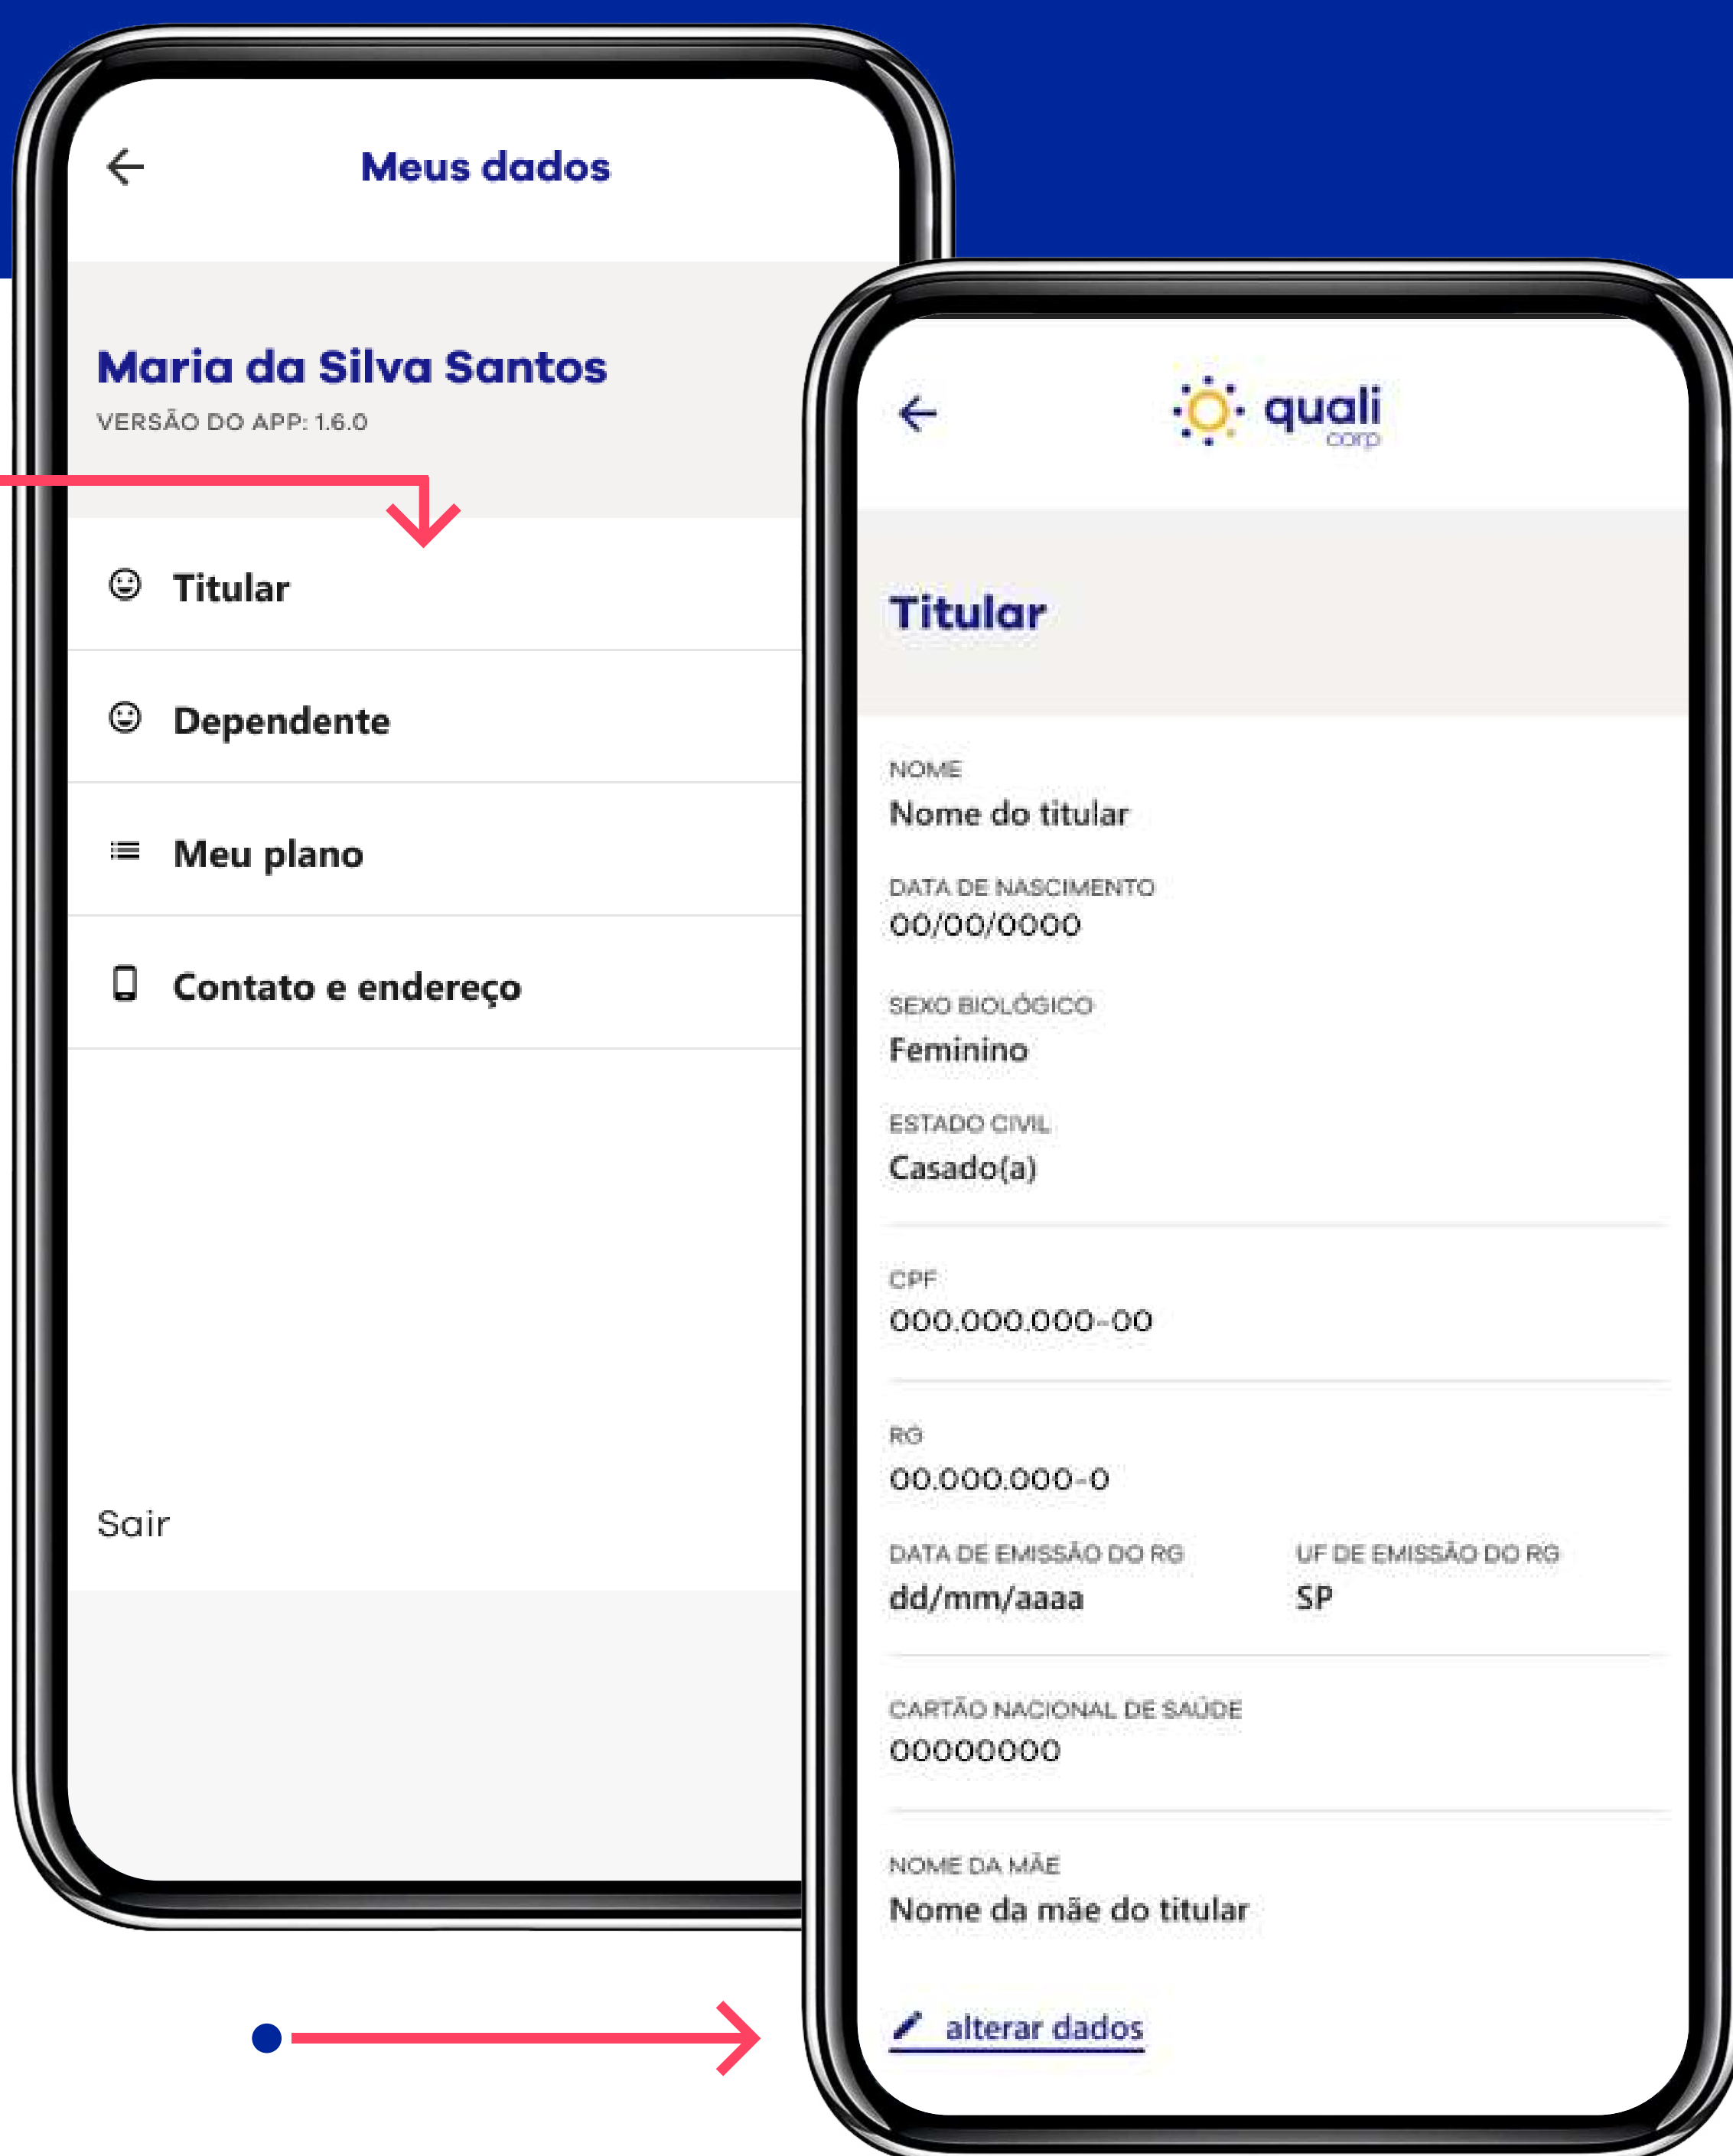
Meus dados

Maria da Silva Santos
VERSÃO DO APP: 1.6.0

Titular

Dependente

Meu plano

Contato e endereço

Sair

quali corp

Titular

NOME
Nome do titular

DATA DE NASCIMENTO
00/00/0000

SEXO BIOLÓGICO
Feminino

ESTADO CIVIL
Casado(a)

CPF
000.000.000-00

RG
00.000.000-0

DATA DE EMISSÃO DO RG
dd/mm/aaaa

UF DE EMISSÃO DO RG
SP

CARTÃO NACIONAL DE SAÚDE
00000000

NOME DA MÃE
Nome da mãe do titular

alterar dados